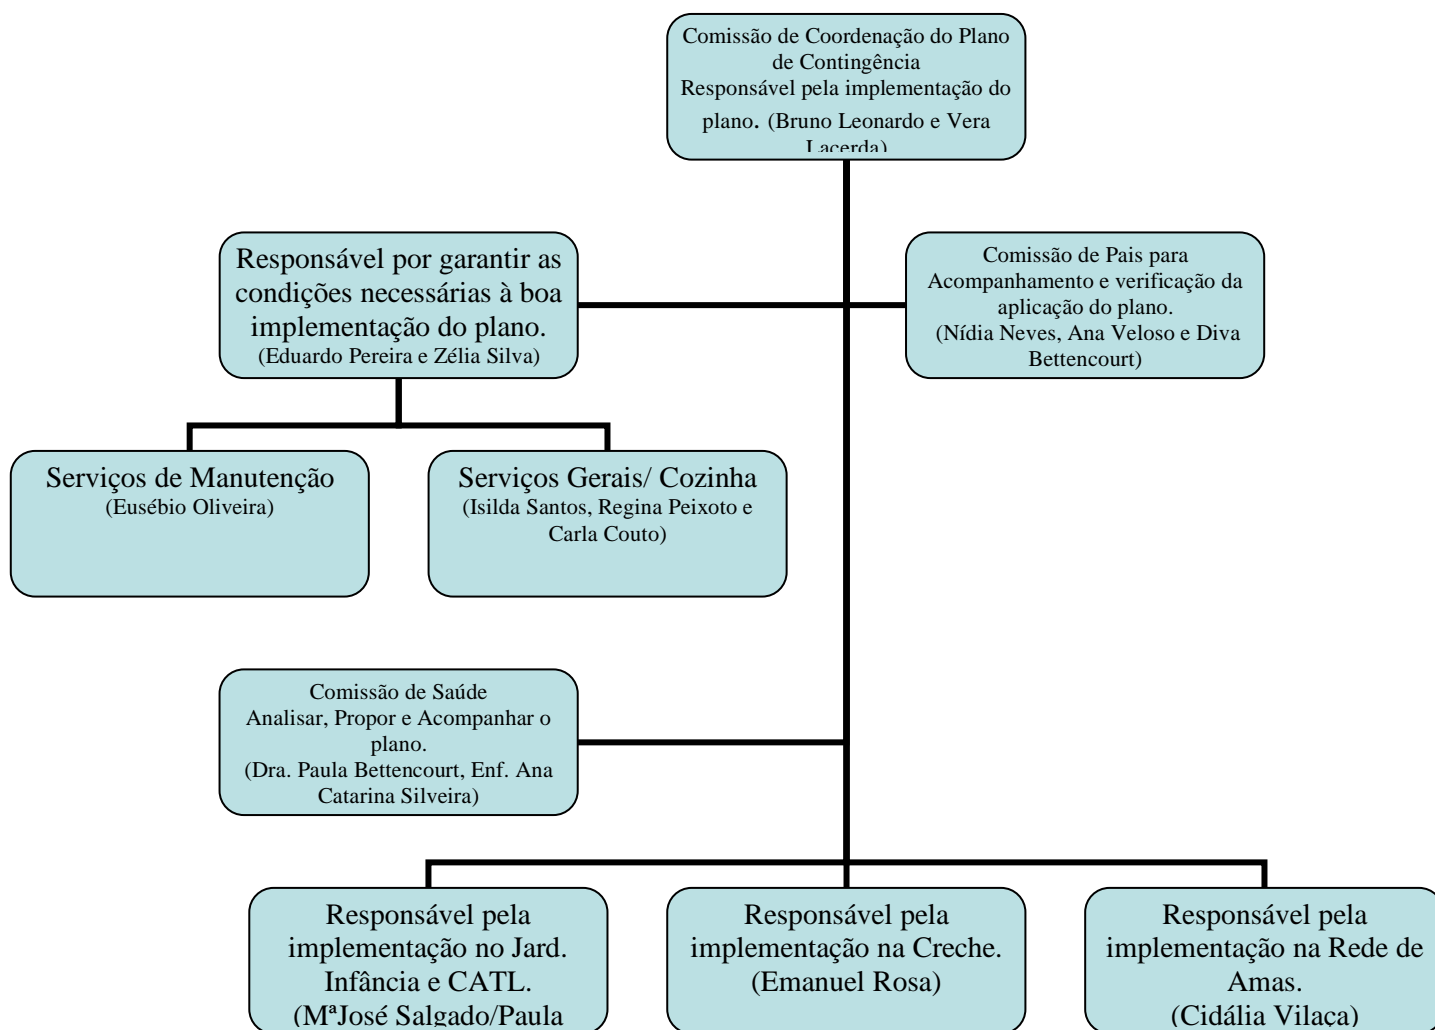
Comissão de Coordenação do Plano de Contingência
Responsável pela implementação do plano. (Bruno Leonardo e Vera Lacerda)

Responsável por garantir as condições necessárias à boa implementação do plano.
(Eduardo Pereira e Zélia Silva)

Comissão de Pais para Acompanhamento e verificação da aplicação do plano.
(Nídia Neves, Ana Veloso e Diva Bettencourt)

Serviços de Manutenção
(Eusébio Oliveira)

Serviços Gerais/ Cozinha
(Isilda Santos, Regina Peixoto e Carla Couto)

Comissão de Saúde
Analisar, Propor e Acompanhar o plano.
(Dra. Paula Bettencourt, Enf. Ana Catarina Silveira)

Responsável pela implementação no Jard. Infância e CATL.
(MªJosé Salgado/Paula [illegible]

Responsável pela implementação na Creche.
(Emanuel Rosa)

Responsável pela implementação na Rede de Amas.
(Cidália Vilaça)